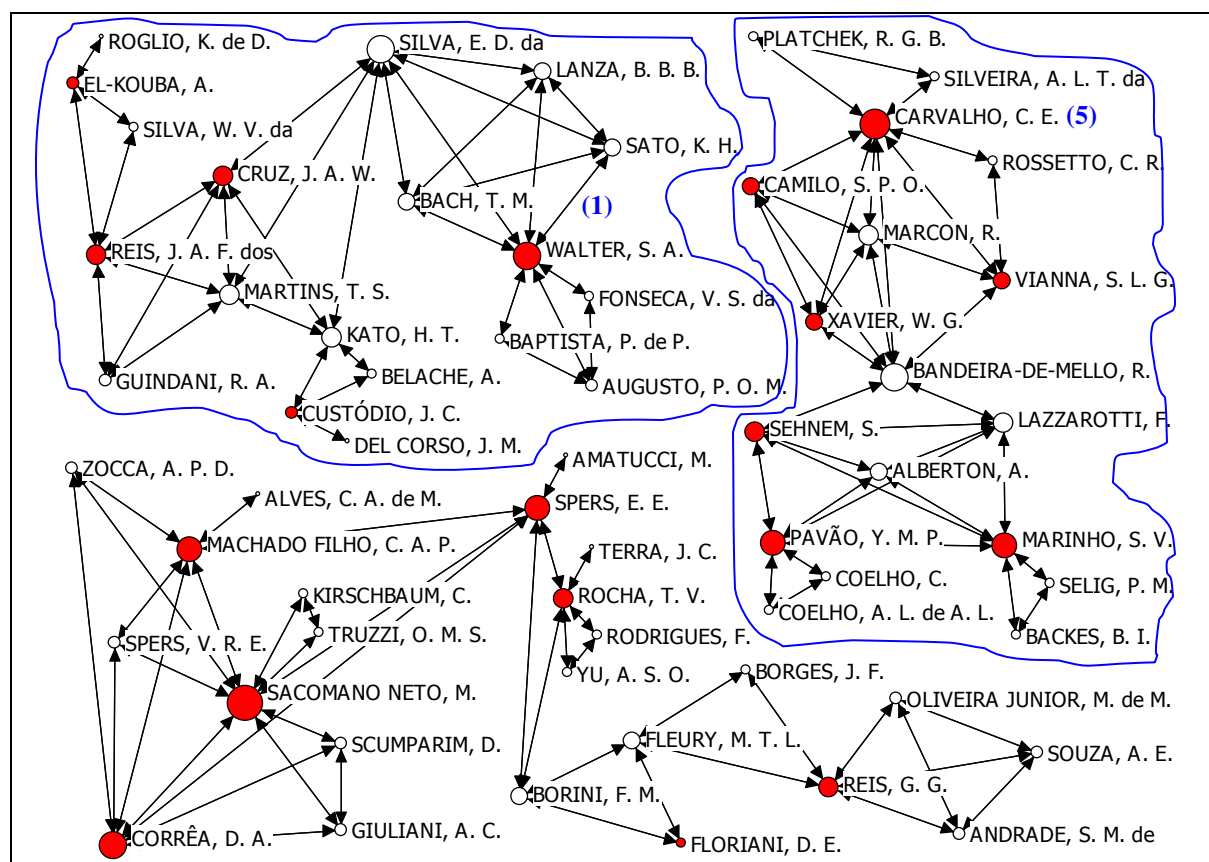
ROGLIO, K. de D.
EL-KOUBA, A.
SILVA, W. V. da
CRUZ, J. A. W.
REIS, J. A. F. dos
MARTINS, T. S.
GUINDANI, R. A.
KATO, H. T.
BELACHE, A.
CUSTÓDIO, J. C.
DEL CORSO, J. M.
SILVA, E. D. da
LANZA, B. B. B.
SATO, K. H.
BACH, T. M.
(1)
WALTER, S. A.
FONSECA, V. S. da
BAPTISTA, P. de P.
AUGUSTO, P. O. M.
PLATCHEK, R. G. B.
SILVEIRA, A. L. T. da
CARVALHO, C. E. (5)
ROSSETTO, C. R.
CAMILO, S. P. O.
MARCON, R.
VIANNA, S. L. G.
XAVIER, W. G.
BANDEIRA-DE-MELLO, R.
SEHNEM, S.
LAZZAROTTI, F.
ALBERTON, A.
PAVÃO, Y. M. P.
MARINHO, S. V.
COELHO, C.
SELIG, P. M.
COELHO, A. L. de A. L.
BACKES, B. I.
ZOCCA, A. P. D.
ALVES, C. A. de M.
MACHADO FILHO, C. A. P.
KIRSCHBAUM, C.
TRUZZI, O. M. S.
SPERS, V. R. E.
SACOMANO NETO, M.
SCUMPARIM, D.
CORRÊA, D. A.
GIULIANI, A. C.
AMATUCCI, M.
SPERS, E. E.
TERRA, J. C.
ROCHA, T. V.
RODRIGUES, F.
YU, A. S. O.
BORGES, J. F.
OLIVEIRA JUNIOR, M. de M.
FLEURY, M. T. L.
SOUZA, A. E.
REIS, G. G.
BORINI, F. M.
ANDRADE, S. M. de
FLORIANI, D. E.